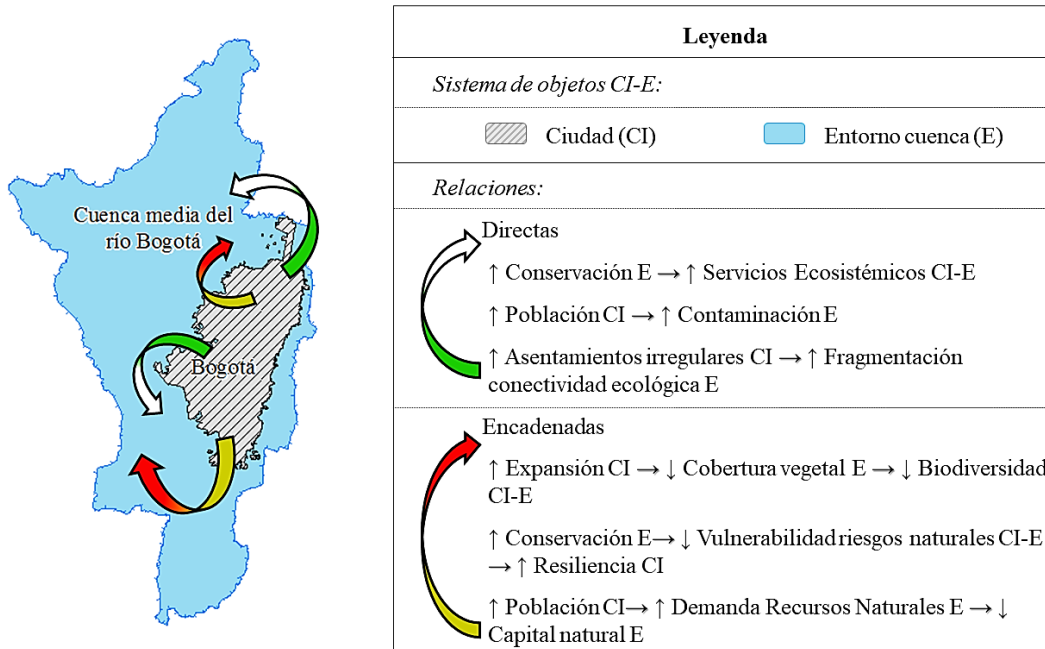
Cuenca media del río Bogotá

Bogotá

| Leyenda |
|---|
| *Sistema de objetos CI-E:* |
| Ciudad (CI) Entorno cuenca (E) |
| *Relaciones:* |
| Directas<br>↑ Conservación E → ↑ Servicios Ecosistémicos CI-E<br>↑ Población CI → ↑ Contaminación E<br>↑ Asentamientos irregulares CI → ↑ Fragmentación conectividad ecológica E |
| Encadenadas<br>↑ Expansión CI → ↓ Cobertura vegetal E → ↓ Biodiversidad CI-E<br>↑ Conservación E→ ↓ Vulnerabilidad riesgos naturales CI-E → ↑ Resiliencia CI<br>↑ Población CI→ ↑ Demanda Recursos Naturales E → ↓ Capital natural E |